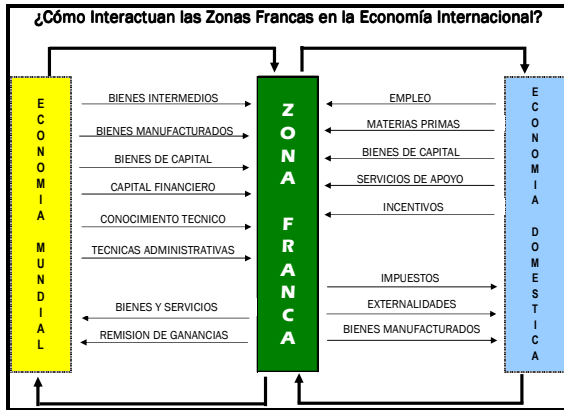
¿Cómo Interactuan las Zonas Francas en la Economía Internacional?

ECONOMIA MUNDIAL

BIENES INTERMEDIOS
BIENES MANUFACTURADOS
BIENES DE CAPITAL
CAPITAL FINANCIERO
CONOCIMIENTO TECNICO
TECNICAS ADMINISTRATIVAS
BIENES Y SERVICIOS
REMISION DE GANANCIAS

ZONA FRANCA

EMPLEO
MATERIAS PRIMAS
BIENES DE CAPITAL
SERVICIOS DE APOYO
INCENTIVOS
IMPUESTOS
EXTERNALIDADES
BIENES MANUFACTURADOS

ECONOMIA DOMESTICA